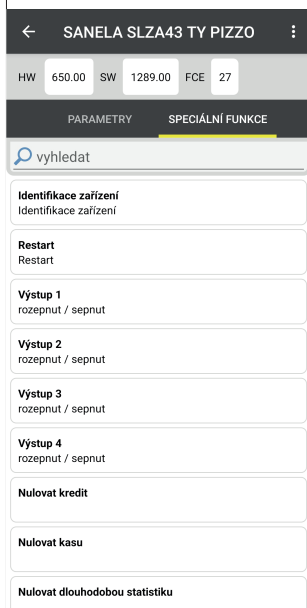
← SANELA SLZA43 TY PIZZO ⋮

HW 650.00 SW 1289.00 FCE 27

PARAMETRY SPECIÁLNÍ FUNKCE

vyhledat

Identifikace zařízení
Identifikace zařízení

Restart
Restart

Výstup 1
rozepnut / sepnut

Výstup 2
rozepnut / sepnut

Výstup 3
rozepnut / sepnut

Výstup 4
rozepnut / sepnut

Nulovat kredit

Nulovat kasu

Nulovat dlouhodobou statistiku